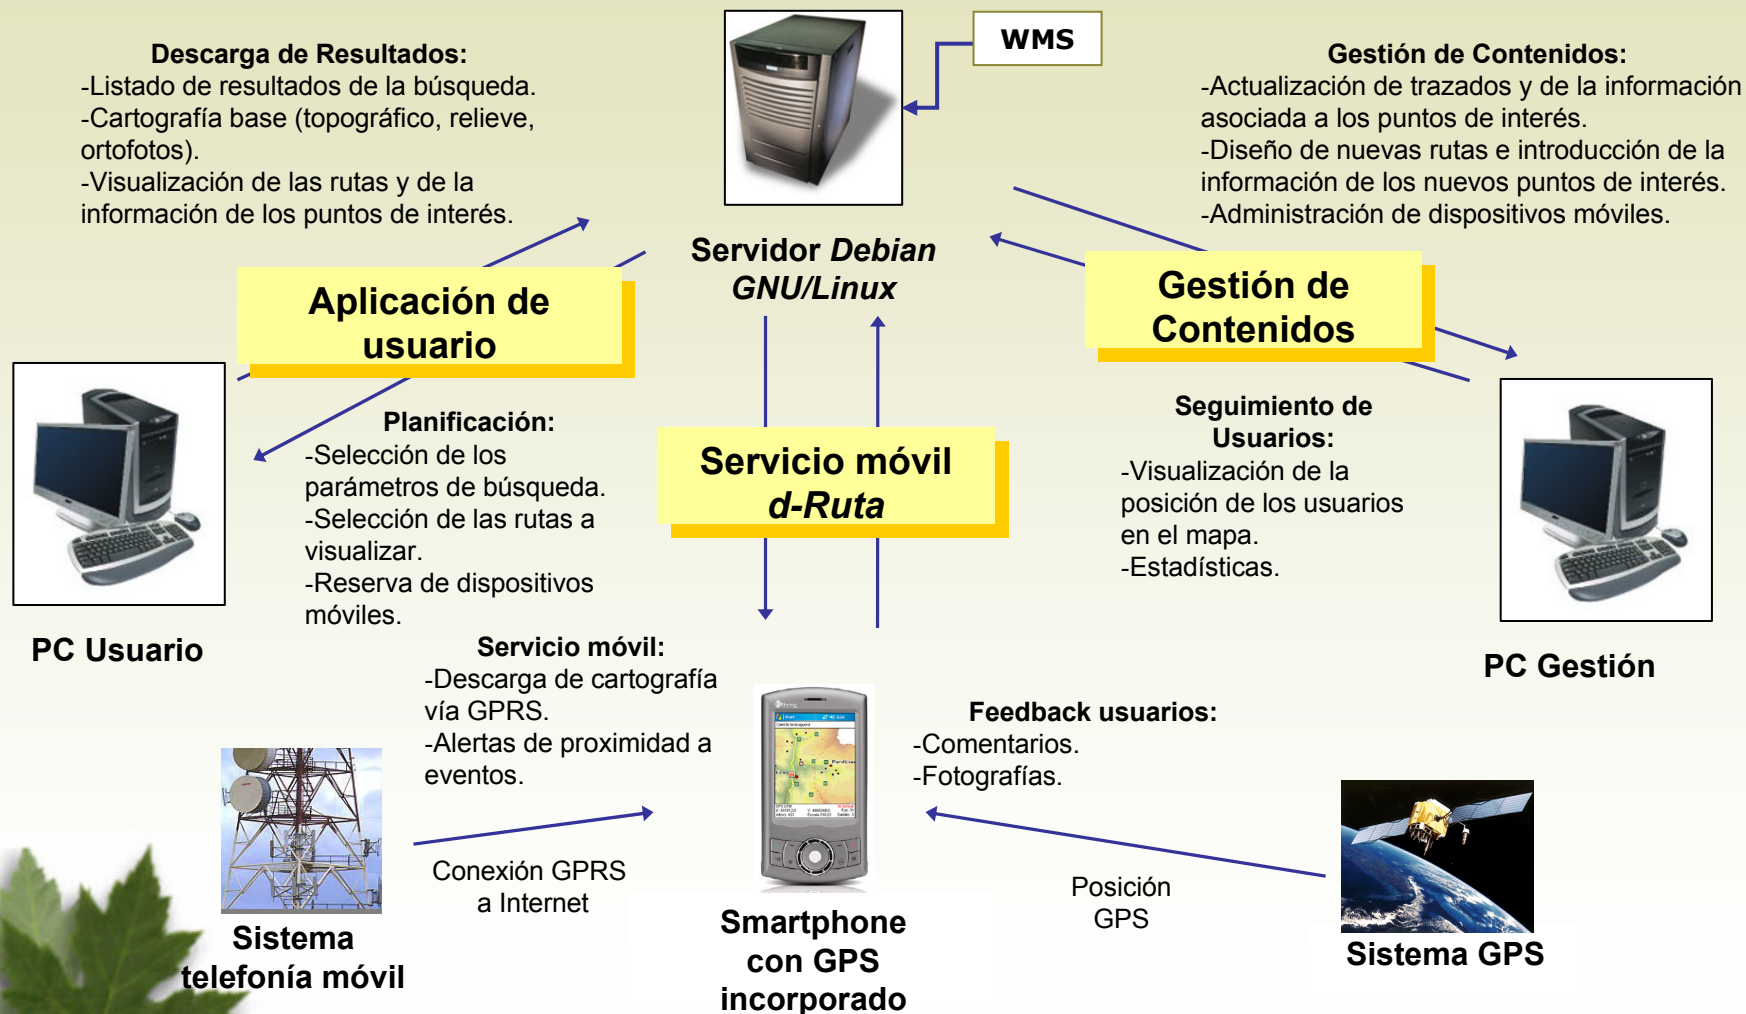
**Descarga de Resultados:**
-Listado de resultados de la búsqueda.
-Cartografía base (topográfico, relieve, ortofotos).
-Visualización de las rutas y de la información de los puntos de interés.

WMS

Servidor *Debian GNU/Linux*

**Gestión de Contenidos:**
-Actualización de trazados y de la información asociada a los puntos de interés.
-Diseño de nuevas rutas e introducción de la información de los nuevos puntos de interés.
-Administración de dispositivos móviles.

Aplicación de usuario

Gestión de Contenidos

**Planificación:**
-Selección de los parámetros de búsqueda.
-Selección de las rutas a visualizar.
-Reserva de dispositivos móviles.

Servicio móvil *d-Ruta*

**Seguimiento de Usuarios:**
-Visualización de la posición de los usuarios en el mapa.
-Estadísticas.

PC Usuario

PC Gestión

**Servicio móvil:**
-Descarga de cartografía vía GPRS.
-Alertas de proximidad a eventos.

**Feedback usuarios:**
-Comentarios.
-Fotografías.

Conexión GPRS a Internet

Posición GPS

Sistema telefonía móvil

Smartphone con GPS incorporado

Sistema GPS